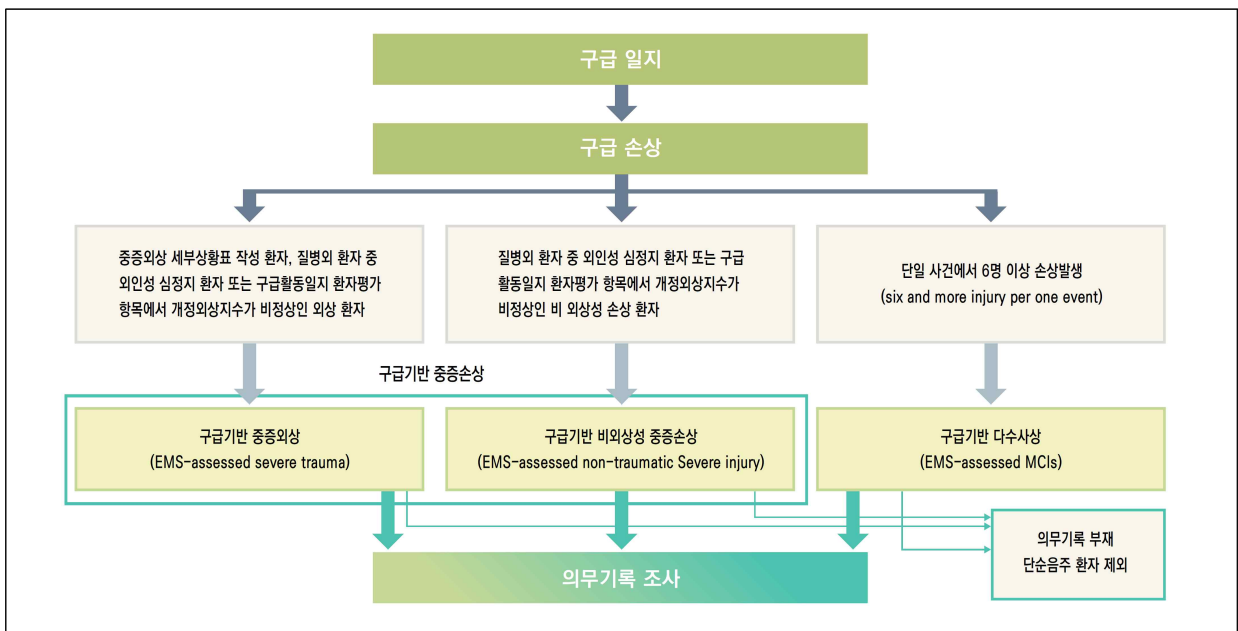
구급 일지

구급 손상

중증외상 세부상황표 작성 환자, 질병외 환자 중 외인성 심정지 환자 또는 구급활동일지 환자평가 항목에서 개정외상지수가 비정상인 외상 환자

질병외 환자 중 외인성 심정지 환자 또는 구급활동일지 환자평가 항목에서 개정외상지수가 비정상인 비 외상성 손상 환자

단일 사건에서 6명 이상 손상발생
(six and more injury per one event)

구급기반 중증손상

구급기반 중증외상
(EMS-assessed severe trauma)

구급기반 비외상성 중증손상
(EMS-assessed non-traumatic Severe injury)

구급기반 다수사상
(EMS-assessed MCIs)

의무기록 부재
단순음주 환자 제외

의무기록 조사